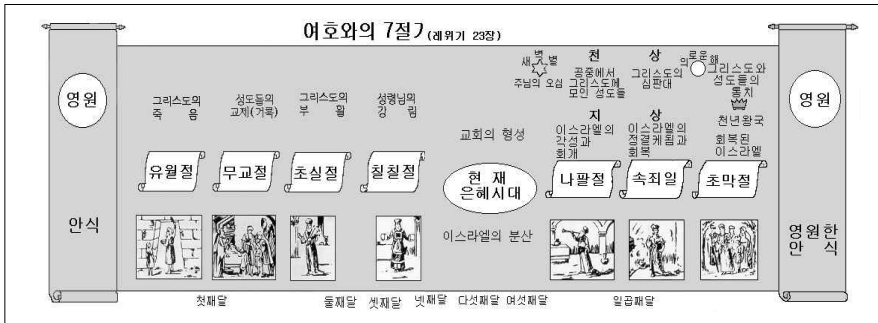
여호와의 7절기 (레위기 23장)

영원

안식

그리스도의 죽음

성도들의 교제(거룩)

그리스도의 부활

성령님의 강림

유월절

무교절

초실절

칠칠절

교회의 형성

현 재 은혜시대

이스라엘의 분산

새벽별 주님의 오심

천

공중에서 그리스도께 모인 성도들

지

이스라엘의 각성과 회개

나팔절

상

그리스도의 심판대

상

이스라엘의 정결케됨과 회복

속죄일

의로운 해

그리스도와 성도들의 통치

천년왕국

회복된 이스라엘

초막절

영원

영원한 안식

첫째달

둘째달 셋째달 넷째달 다섯째달 여섯째달

일곱째달